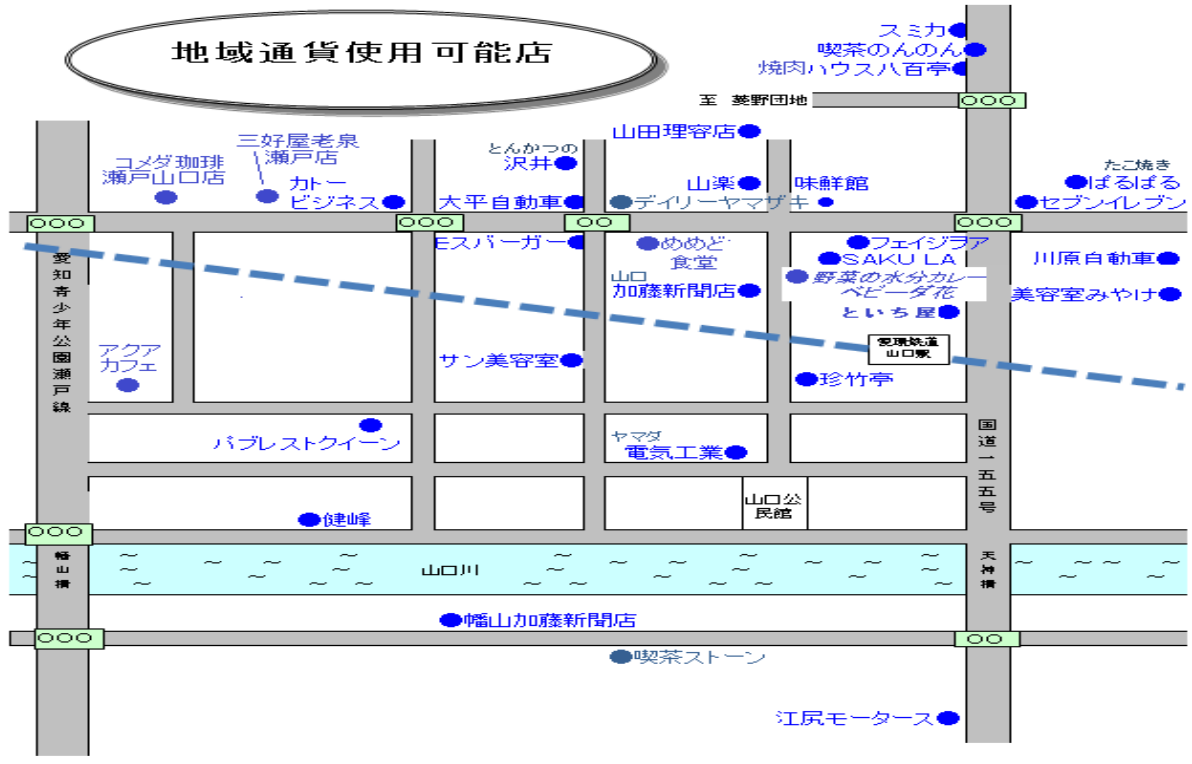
地域通貨使用可能店

スミカ
喫茶のんのん
焼肉ハウス八百亭

至　菱野団地
○○○

山田理容店

三好屋老泉
瀬戸店

コメダ珈琲
瀬戸山口店

とんかつの
沢井

山楽
味鮮館

たこ焼き
ぱるぱる

カトー
ビジネス

大平自動車
デイリーヤマザキ
セブンイレブン

○○○　○○○　○○　○○○

Eスバーガー
めめど
食堂
フェイジラア
SAKU LA
川原自動車

山口
加藤新聞店
野菜の水分カレー
ベビーダ花
美容室みやけ

とい ち屋
愛環鉄道
山口駅

愛知青少年公園瀬戸線

アクア
カフェ

サン美容室
珍竹亭

パブレストクイーン
ヤマダ
電気工業

国道一五五号

山口公
民館

健峰

○○○

幡山橋
山口川
天神橋

幡山加藤新聞店

○○○　○○

喫茶ストーン

江尻モータース